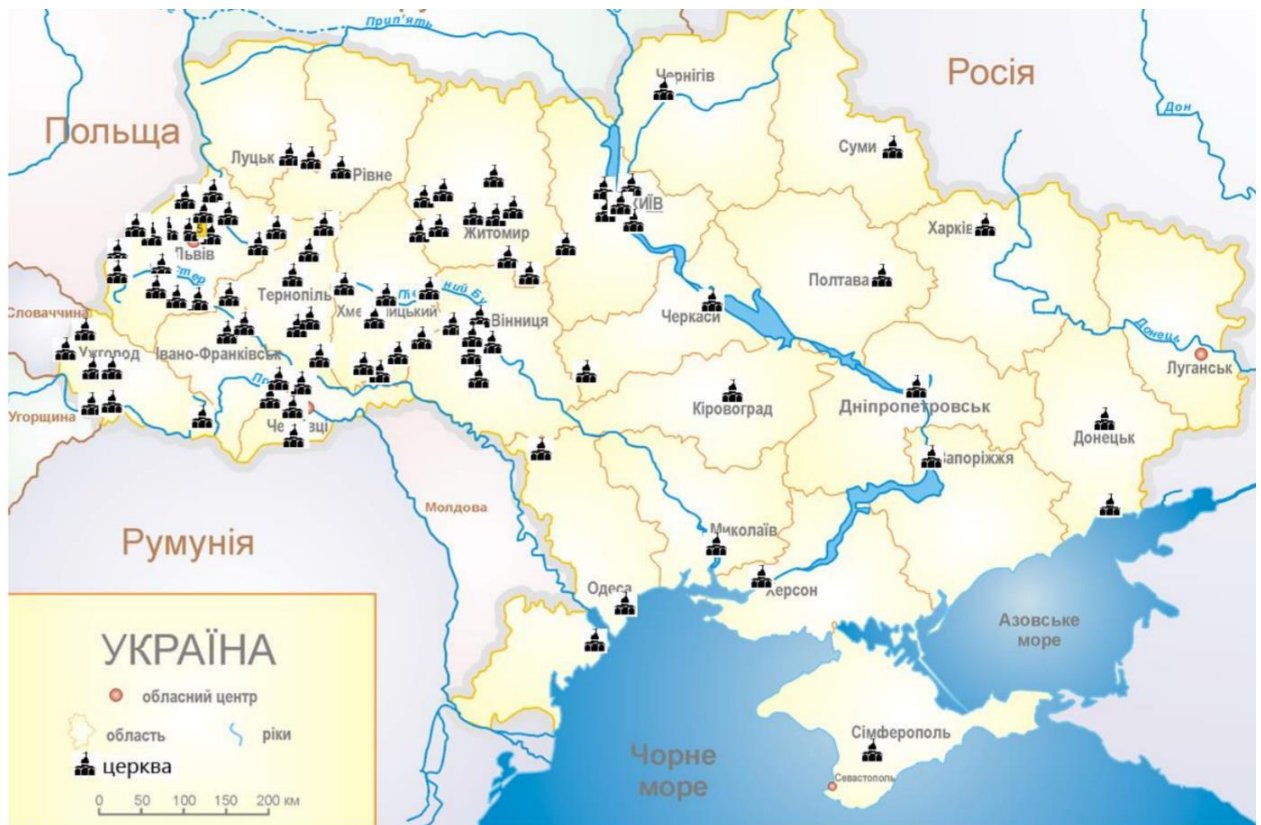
Прип'ять
Росія
Дон
Польща
Чернігів
Суми
Луцьк
Рівне
Київ
Харків
Житомир
Львів
Дністер
Тернопіль
Полтава
Південний Буг
Хмельницький
Вінниця
Черкаси
Словаччина
Ужгород
Івано-Франківськ
Донець
Луганськ
Прут
Кіровоград
Дніпропетровськ
Угорщина
Чернівці
Донецьк
Запоріжжя
Молдова
Миколаїв
Румунія
Херсон
Одеса
Азовське море
УКРАЇНА
обласний центр
область
ріки
церква
Сімферополь
Чорне море
Севастополь
0 50 100 150 200 км